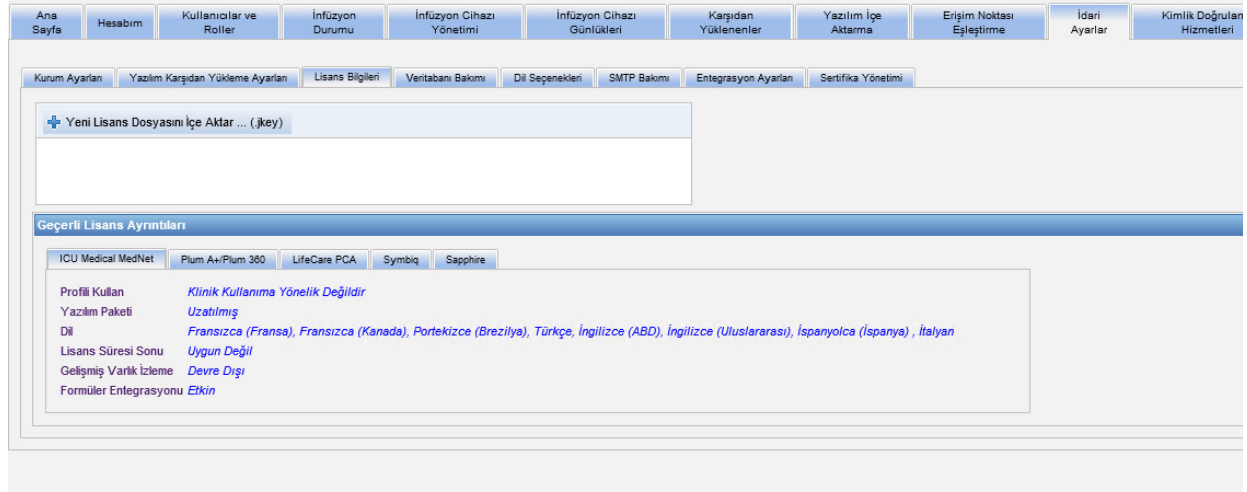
Ana Sayfa | Hesabım | Kullanıcılar ve Roller | İnfüzyon Durumu | İnfüzyon Cihazı Yönetimi | İnfüzyon Cihazı Günlükleri | Karşıdan Yüklenenler | Yazılım İçe Aktarma | Erişim Noktası Eşleştirme | İdari Ayarlar | Kimlik Doğrulama Hizmetleri

Kurum Ayarları | Yazılım Karşıdan Yükleme Ayarları | Lisans Bilgileri | Veritabanı Bakımı | Dil Seçenekleri | SMTP Bakımı | Entegrasyon Ayarları | Sertifika Yönetimi

Yeni Lisans Dosyasını İçe Aktar ... (.jkey)

Geçerli Lisans Ayrıntıları

ICU Medical MedNet | Plum A+/Plum 360 | LifeCare PCA | Symbiq | Sapphire

Profili Kullan Klinik Kullanıma Yönelik Değildir
Yazılım Paketi Uzatılmış
Dil Fransızca (Fransa), Fransızca (Kanada), Portekizce (Brezilya), Türkçe, İngilizce (ABD), İngilizce (Uluslararası), İspanyolca (İspanya) , İtalyan
Lisans Süresi Sonu Uygun Değil
Gelişmiş Varlık İzleme Devre Dışı
Formüler Entegrasyonu Etkin